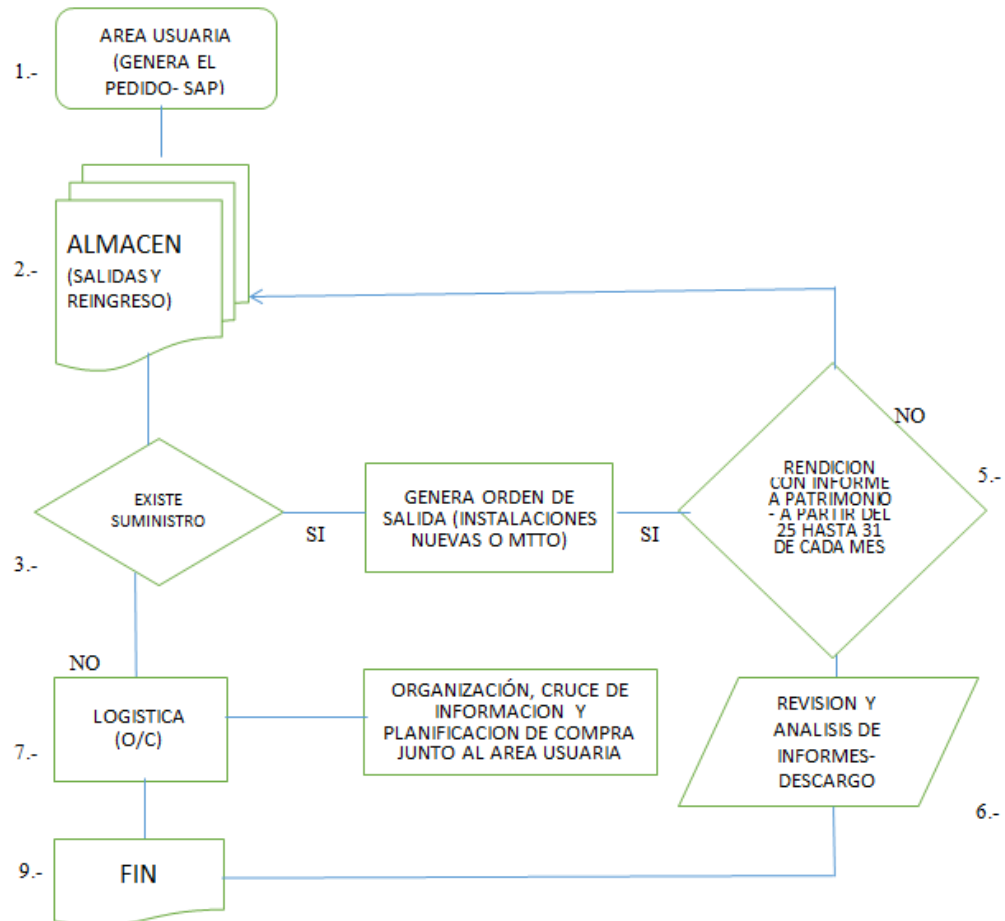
1.-

AREA USUARIA (GENERA EL PEDIDO- SAP)

2.-

ALMACEN (SALIDAS Y REINGRESO)

NO

EXISTE SUMINISTRO

SI

GENERA ORDEN DE SALIDA (INSTALACIONES NUEVAS O MTTO)

SI

RENDICION CON INFORME A PATRIMONIO - A PARTIR DEL 25 HASTA 31 DE CADA MES

5.-

3.-

NO

LOGISTICA (O/C)

7.-

ORGANIZACIÓN, CRUCE DE INFORMACION Y PLANIFICACION DE COMPRA JUNTO AL AREA USUARIA

REVISION Y ANALISIS DE INFORMES-DESCARGO

6.-

9.-

FIN